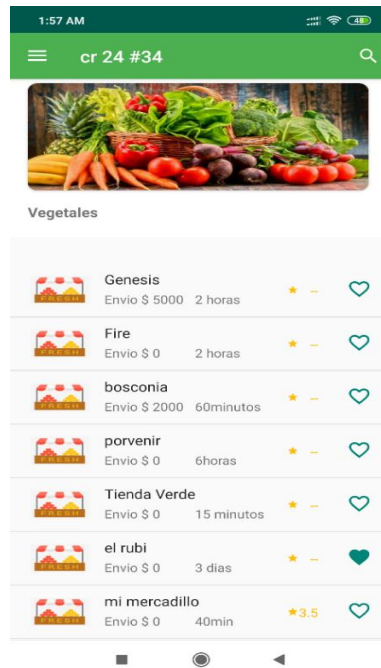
1:57 AM

48

cr 24 #34

Vegetales

FRESH
Genesis
Envio $ 5000 2 horas
★ --

FRESH
Fire
Envio $ 0 2 horas
★ --

FRESH
bosconia
Envio $ 2000 60minutos
★ --

FRESH
porvenir
Envio $ 0 6horas
★ --

FRESH
Tienda Verde
Envio $ 0 15 minutos
★ --

FRESH
el rubi
Envio $ 0 3 dias
★ --

FRESH
mi mercadillo
Envio $ 0 40min
★3.5